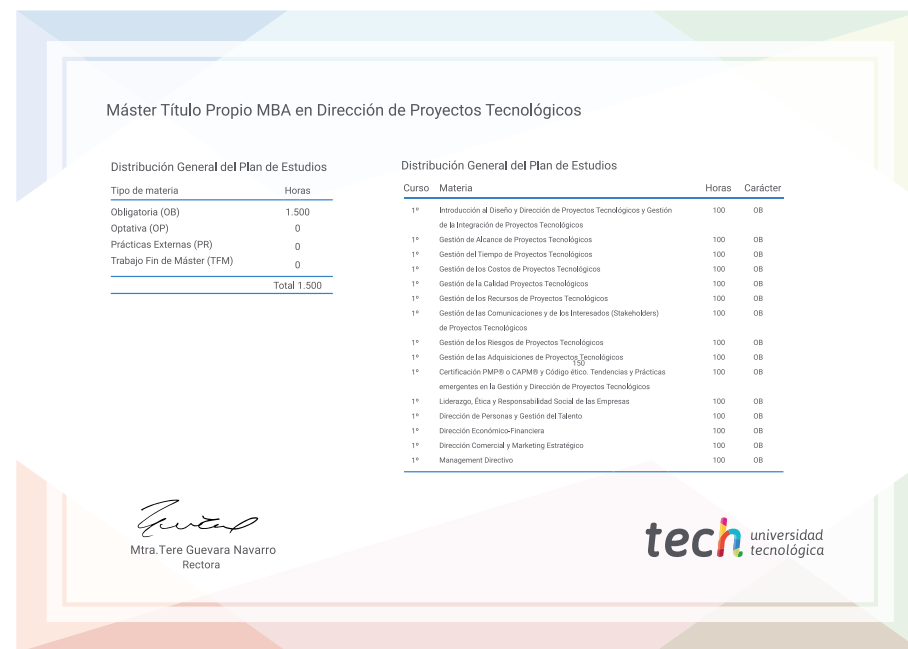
Máster Título Propio MBA en Dirección de Proyectos Tecnológicos

Distribución General del Plan de Estudios

| Tipo de materia | Horas |
|---|---|
| Obligatoria (OB) | 1.500 |
| Optativa (OP) | 0 |
| Prácticas Externas (PR) | 0 |
| Trabajo Fin de Máster (TFM) | 0 |
| | Total 1.500 |

Distribución General del Plan de Estudios

| Curso | Materia | Horas | Carácter |
|---|---|---|---|
| 1º | Introducción al Diseño y Dirección de Proyectos Tecnológicos y Gestión de la Integración de Proyectos Tecnológicos | 100 | OB |
| 1º | Gestión de Alcance de Proyectos Tecnológicos | 100 | OB |
| 1º | Gestión del Tiempo de Proyectos Tecnológicos | 100 | OB |
| 1º | Gestión de los Costos de Proyectos Tecnológicos | 100 | OB |
| 1º | Gestión de la Calidad Proyectos Tecnológicos | 100 | OB |
| 1º | Gestión de los Recursos de Proyectos Tecnológicos | 100 | OB |
| 1º | Gestión de las Comunicaciones y de los Interesados (Stakeholders) de Proyectos Tecnológicos | 100 | OB |
| 1º | Gestión de los Riesgos de Proyectos Tecnológicos | 100 | OB |
| 1º | Gestión de las Adquisiciones de Proyectos Tecnológicos | 100 | OB |
| 1º | Certificación PMP® o CAPM® y Código ético. Tendencias y Prácticas emergentes en la Gestión y Dirección de Proyectos Tecnológicos | 100 | OB |
| 1º | Liderazgo, Ética y Responsabilidad Social de las Empresas | 100 | OB |
| 1º | Dirección de Personas y Gestión del Talento | 100 | OB |
| 1º | Dirección Económico-Financiera | 100 | OB |
| 1º | Dirección Comercial y Marketing Estratégico | 100 | OB |
| 1º | Management Directivo | 100 | OB |

150

Mtra.Tere Guevara Navarro
Rectora

tech universidad tecnológica